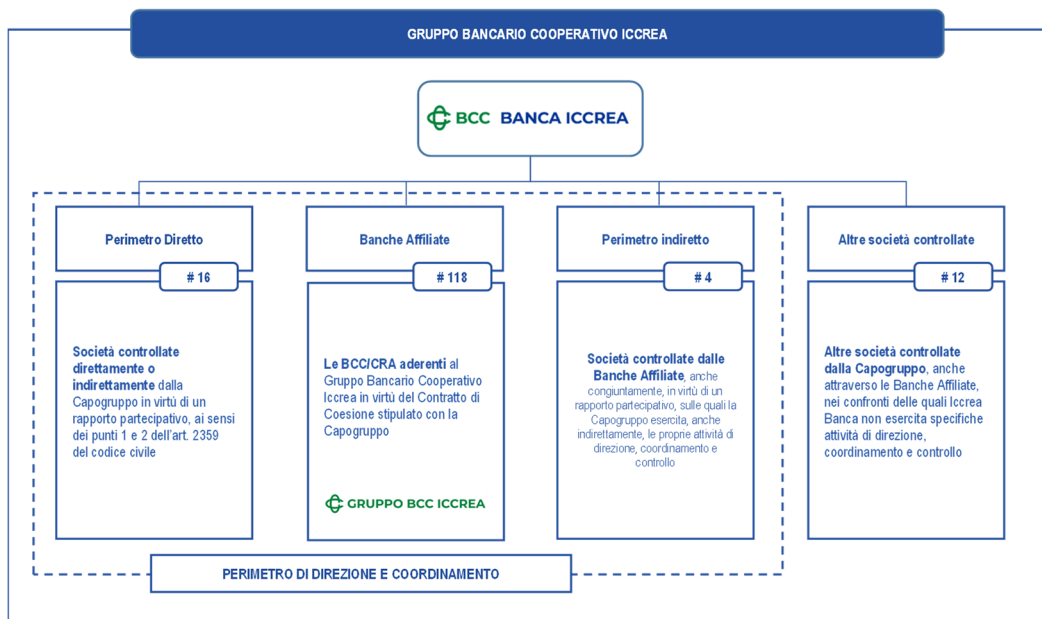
GRUPPO BANCARIO COOPERATIVO ICCREA

BCC BANCA ICCREA

Perimetro Diretto

# 16

Società controllate direttamente o indirettamente dalla Capogruppo in virtù di un rapporto partecipativo, ai sensi dei punti 1 e 2 dell'art. 2359 del codice civile

Banche Affiliate

# 118

Le BCC/CRA aderenti al Gruppo Bancario Cooperativo Iccrea in virtù del Contratto di Coesione stipulato con la Capogruppo

GRUPPO BCC ICCREA

Perimetro indiretto

# 4

Società controllate dalle Banche Affiliate, anche congiuntamente, in virtù di un rapporto partecipativo, sulle quali la Capogruppo esercita, anche indirettamente, le proprie attività di direzione, coordinamento e controllo

Altre società controllate

# 12

Altre società controllate dalla Capogruppo, anche attraverso le Banche Affiliate, nei confronti delle quali Iccrea Banca non esercita specifiche attività di direzione, coordinamento e controllo

PERIMETRO DI DIREZIONE E COORDINAMENTO